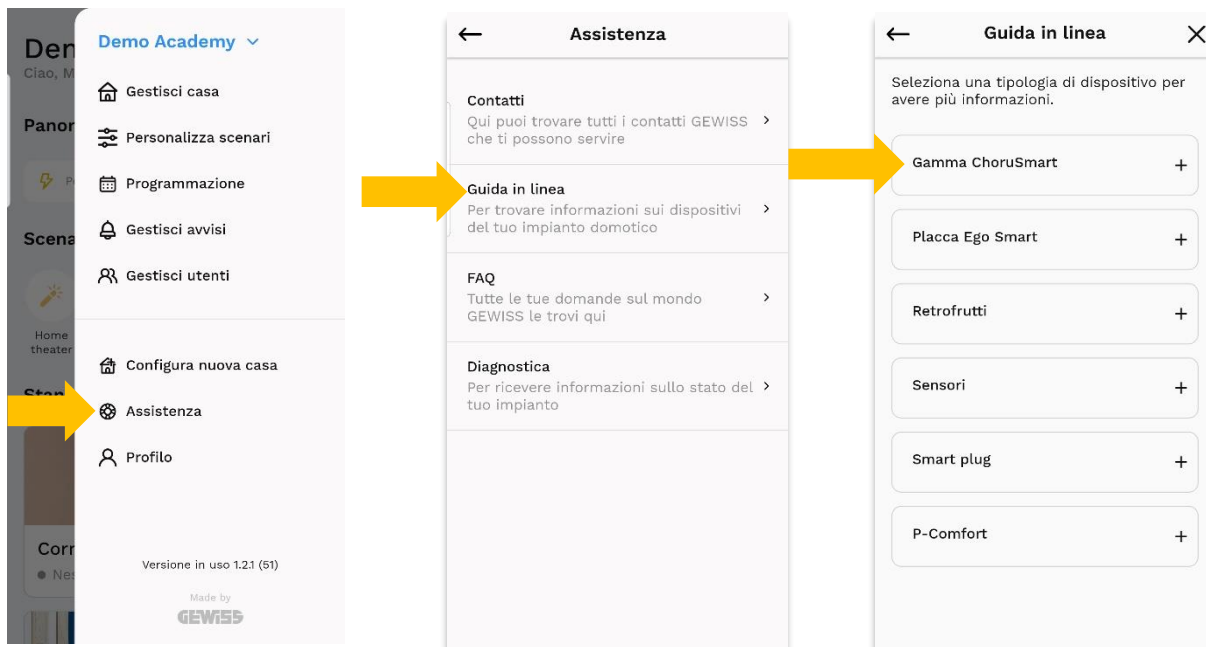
Den
Ciao, M
Panor
Scena
Home theater
Stan
Corr
Nes

Demo Academy
Gestisci casa
Personalizza scenari
Programmazione
Gestisci avvisi
Gestisci utenti
Configura nuova casa
Assistenza
Profilo
Versione in uso 1.2.1 (51)
Made by
GEWISS

Assistenza
Contatti
Qui puoi trovare tutti i contatti GEWISS che ti possono servire
Guida in linea
Per trovare informazioni sui dispositivi del tuo impianto domotico
FAQ
Tutte le tue domande sul mondo GEWISS le trovi qui
Diagnostica
Per ricevere informazioni sullo stato del tuo impianto

Guida in linea
Seleziona una tipologia di dispositivo per avere più informazioni.
Gamma ChoruSmart +
Placca Ego Smart +
Retrofrutti +
Sensori +
Smart plug +
P-Comfort +